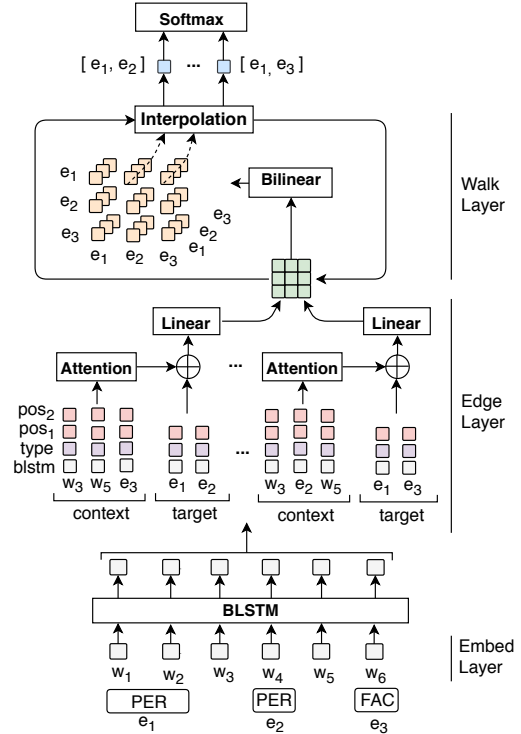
Softmax

[ $e_1$, $e_2$ ] ... [ $e_1$, $e_3$ ]

Interpolation

$e_1$
$e_2$
$e_3$
$e_1$ $e_2$ $e_3$

$e_3$
$e_2$
$e_1$

Bilinear

Walk Layer

Linear

Linear

Attention

...

Attention

$pos_2$
$pos_1$
type
blstm

$w_3$ $w_5$ $e_3$

$e_1$ $e_2$

...

$w_3$ $e_2$ $w_5$

$e_1$ $e_3$

context

target

context

target

Edge Layer

BLSTM

$w_1$ $w_2$ $w_3$ $w_4$ $w_5$ $w_6$

PER
$e_1$

PER
$e_2$

FAC
$e_3$

Embed Layer